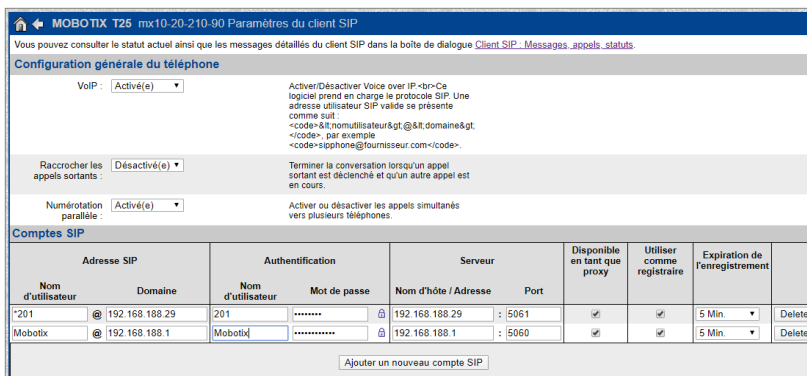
MOBOTIX T25 mx10-20-210-90 Paramètres du client SIP

Vous pouvez consulter le statut actuel ainsi que les messages détaillés du client SIP dans la boîte de dialogue Client SIP : Messages, appels, statuts.

Configuration générale du téléphone

VoIP : Activé(e)

Activer/Désactiver Voice over IP.<br>Ce logiciel prend en charge le protocole SIP. Une adresse utilisateur SIP valide se présente comme suit : <code>&lt;nomutilisateur&gt;@&lt;domaine&gt;</code>, par exemple <code>sipphone@fournisseur.com</code>.

Raccrocher les appels sortants : Désactivé(e)

Terminer la conversation lorsqu'un appel sortant est déclenché et qu'un autre appel est en cours.

Numérotation parallèle : Activé(e)

Activer ou désactiver les appels simultanés vers plusieurs téléphones.

Comptes SIP

| Adresse SIP | | | Authentification | | | Serveur | | | Disponible en tant que proxy | Utiliser comme registraire | Expiration de l'enregistrement | |
|---|---|---|---|---|---|---|---|---|---|---|---|---|
| Nom d'utilisateur | | Domaine | Nom d'utilisateur | Mot de passe | | Nom d'hôte / Adresse | | Port | | | | |
| *201 | @ | 192.168.188.29 | 201 | •••••••• | | 192.168.188.29 | : | 5061 | ✔ | ✔ | 5 Min. | Delete |
| Mobotix | @ | 192.168.188.1 | Mobotix | ••••••••••• | | 192.168.188.1 | : | 5060 | ✔ | ✔ | 5 Min. | Delete |

Ajouter un nouveau compte SIP